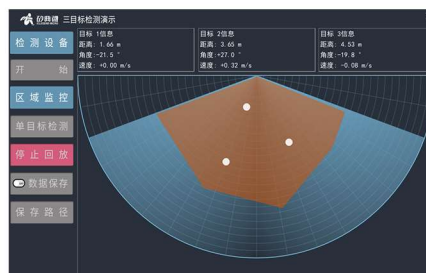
仍赖捷 三目标检测演示

检测设备

开 始

区域监控

单目标检测

停止回放

数据保存

保存路径

目标 1信息
距离: 1.66 m
角度: -21.5 °
速度: +0.00 m/s

目标 2信息
距离: 3.65 m
角度: +27.0 °
速度: +0.32 m/s

目标 3信息
距离: 4.53 m
角度: -19.8 °
速度: -0.08 m/s